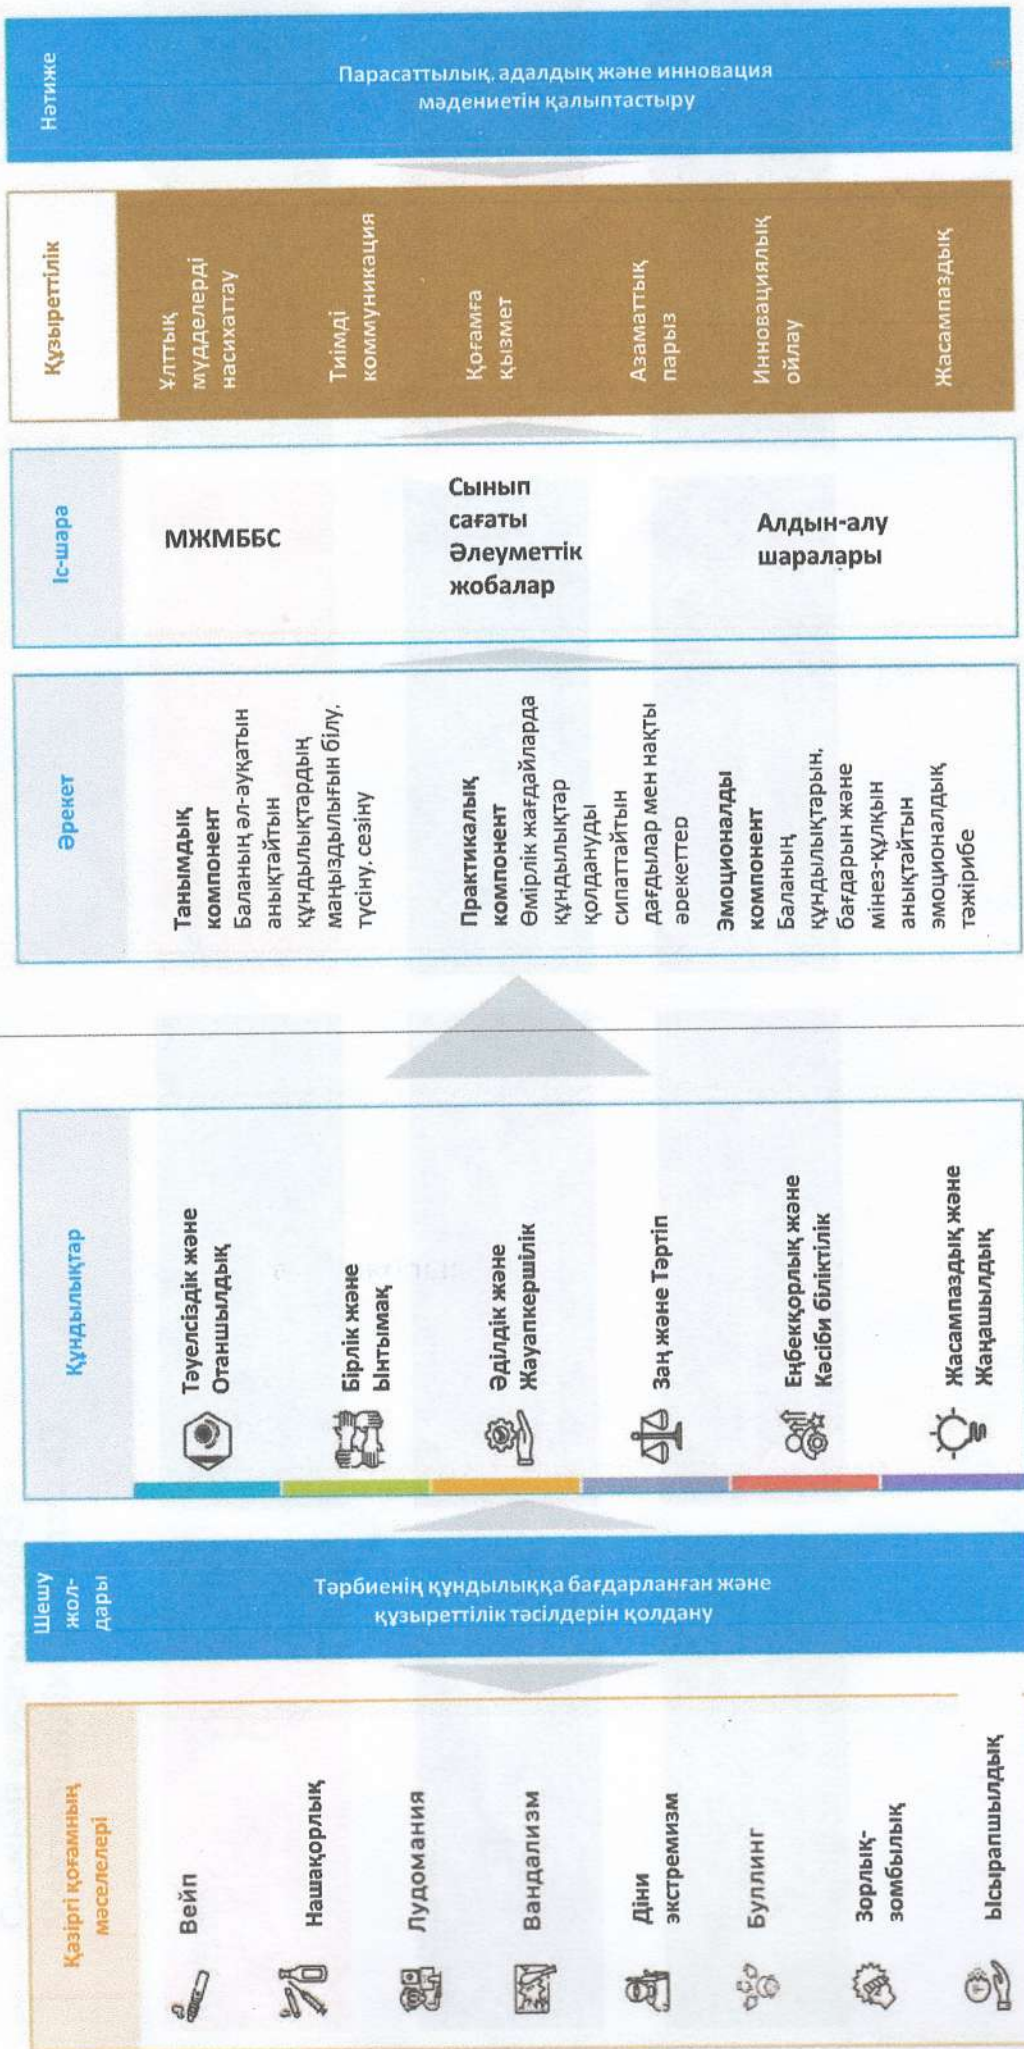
Нәтиже

Парасаттылық, адалдық және инновация мәдениетін қалыптастыру

Құзыреттілік

Ұлттық мүдделерді насихаттау

Тиімді коммуникация

Қоғамға қызмет

Азаматтық парыз

Инновациялық ойлау

Жасампаздық

Іс-шара

МЖМББС

Сынып сағаты
Әлеуметтік жобалар

Алдын-алу шаралары

Әрекет

Танымдық компонент
Баланың әл-ауқатын анықтайтын құндылықтардың маңыздылығын білу, түсіну, сезіну

Практикалық компонент
Өмірлік жағдайларда құндылықтар қолдануды сипаттайтын дағдылар мен нақты әрекеттер

Эмоционалды компонент
Баланың құндылықтарын, бағдарын және мінез-құлқын анықтайтын эмоционалдық тәжірибе

Құндылықтар

Тәуелсіздік және Отаншылдық

Бірлік және Ынтымақ

Әділдік және Жауапкершілік

Заң және Тәртіп

Еңбекқорлық және Кәсіби біліктілік

Жасампаздық және Жаңашылдық

Шешу жол-дары

Тәрбиенің құндылыққа бағдарланған және құзыреттілік тәсілдерін қолдану

Қазіргі қоғамның мәселелері

Вейп

Нашақорлық

Лудомания

Вандализм

Діни экстремизм

Буллинг

Зорлық-зомбылық

Ысырапшылдық